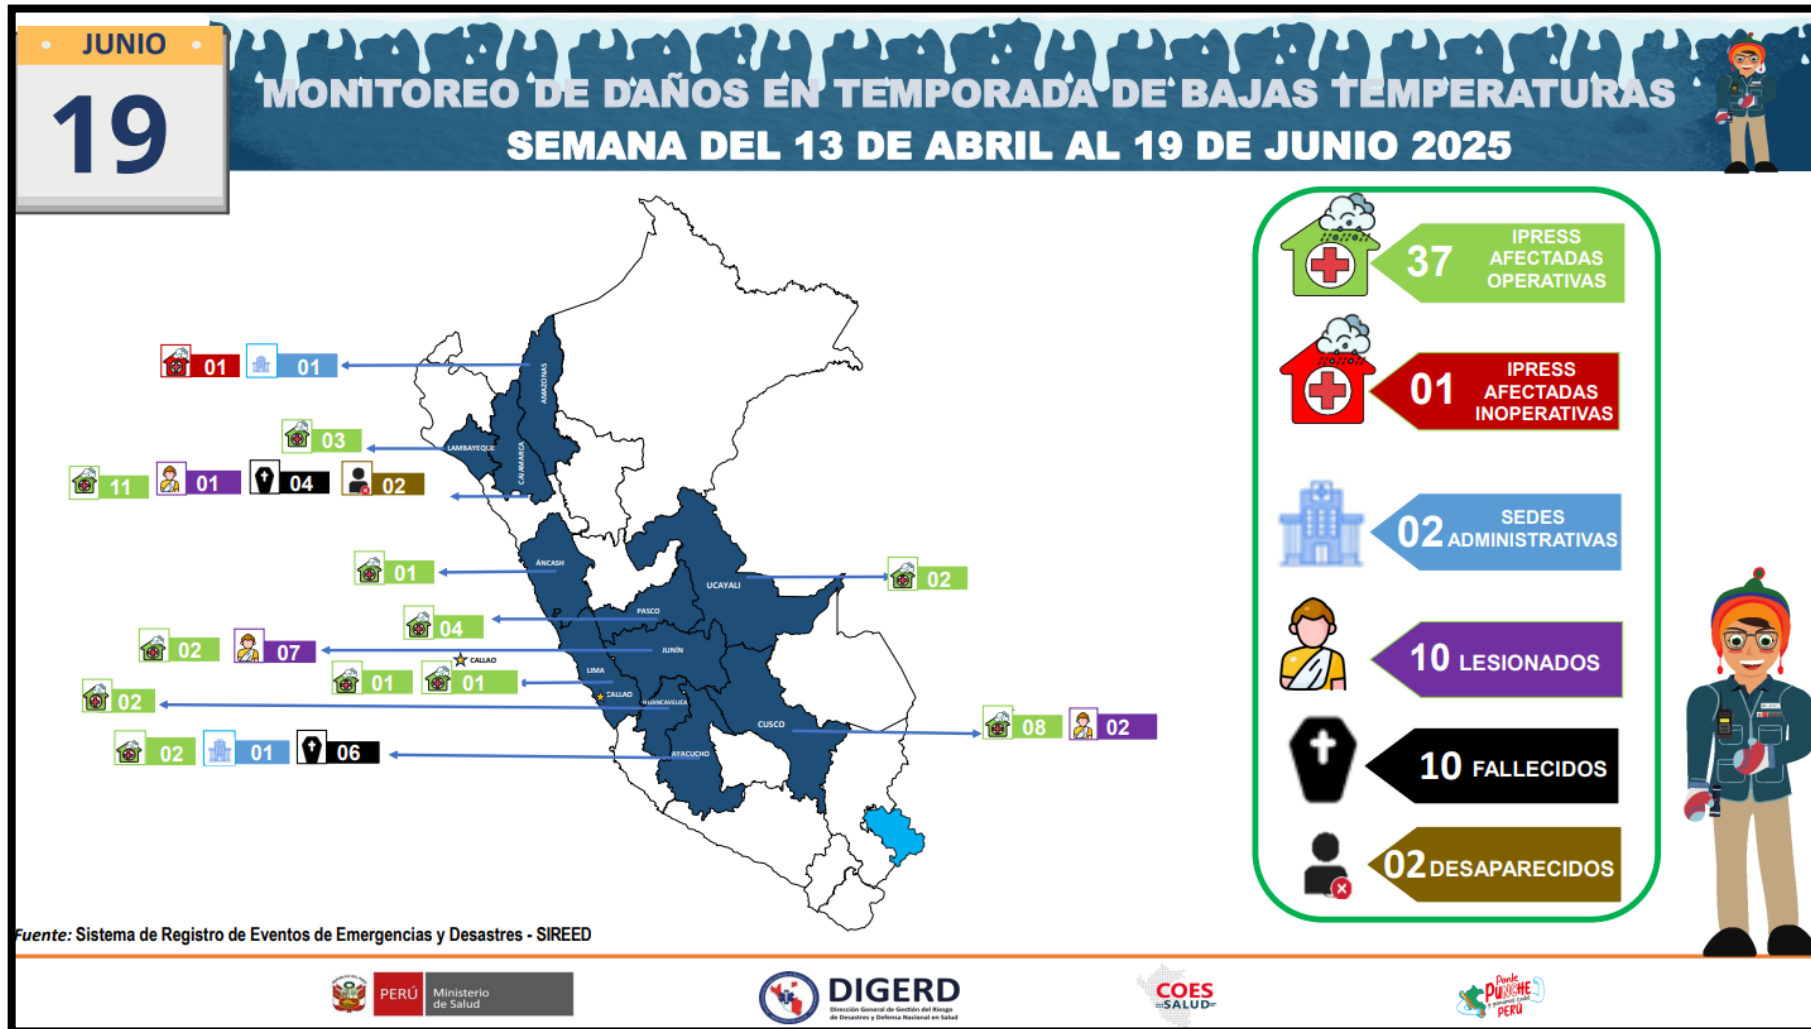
JUNIO
19

MONITOREO DE DAÑOS EN TEMPORADA DE BAJAS TEMPERATURAS
SEMANA DEL 13 DE ABRIL AL 19 DE JUNIO 2025

01 01
03
11 01 04 02
01
04
02 07
01 01
02
02 01 06
02
08 02

AMAZONAS
LAMBAYEQUE
CAJAMARCA
ÁNCASH
UCAYALI
PASCO
JUNÍN
CALLAO
LIMA
CALLAO
HUANCAVELICA
CUSCO
AYACUCHO

37 IPRESS AFECTADAS OPERATIVAS
01 IPRESS AFECTADAS INOPERATIVAS
02 SEDES ADMINISTRATIVAS
10 LESIONADOS
10 FALLECIDOS
02 DESAPARECIDOS

Fuente: Sistema de Registro de Eventos de Emergencias y Desastres - SIREED

PERÚ Ministerio de Salud
DIGERD Dirección General de Gestión del Riesgo de Desastres y Defensa Nacional en Salud
COES SALUD
Ponle Punche Perú